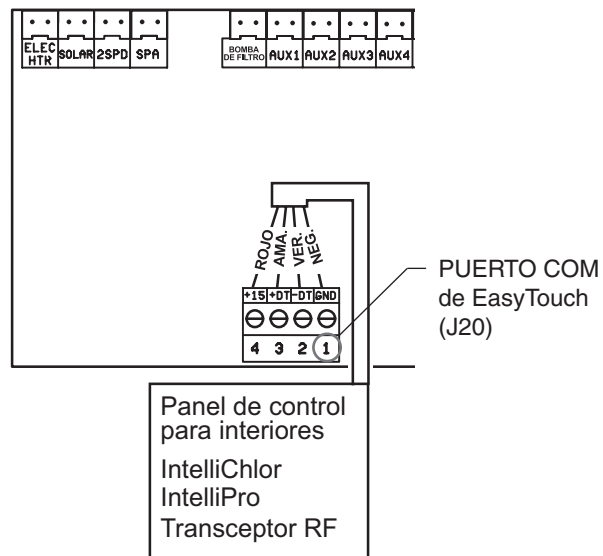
ELEC HTR SOLAR 2SPD SPA

BOMBA DE FILTRO AUX1 AUX2 AUX3 AUX4

ROJO AMA. VER. NEG.

+15 +DT -DT GND

4 3 2 1

PUERTO COM de EasyTouch (J20)

Panel de control para interiores
IntelliChlor
IntelliPro
Transceptor RF